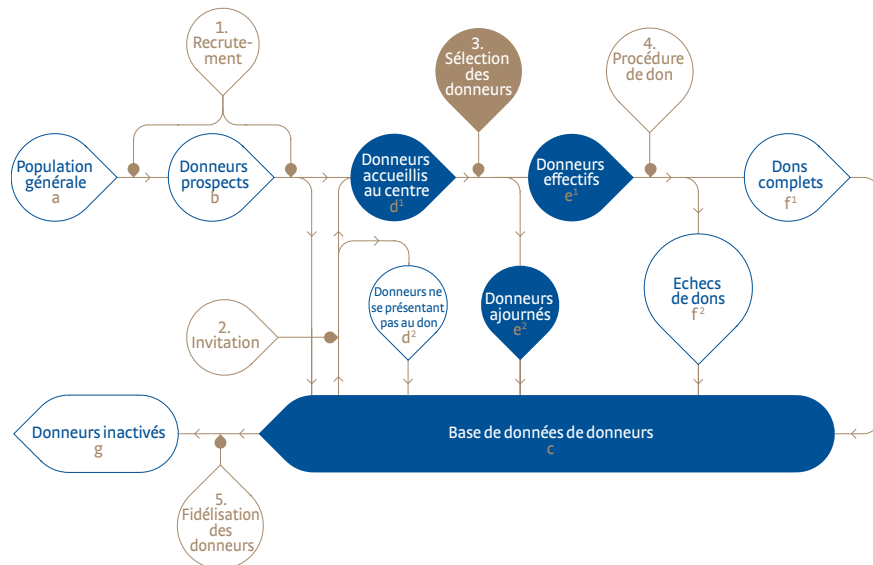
1. Recrutement

3. Sélection des donneurs

4. Procédure de don

Population générale
a

Donneurs prospects
b

Donneurs accueillis au centre
$d^1$

Donneurs effectifs
$e^1$

Dons complets
$f^1$

2. Invitation

Donneurs ne se présentant pas au don
$d^2$

Donneurs ajournés
$e^2$

Echecs de dons
$f^2$

Donneurs inactivés
g

Base de données de donneurs
c

5. Fidélisation des donneurs